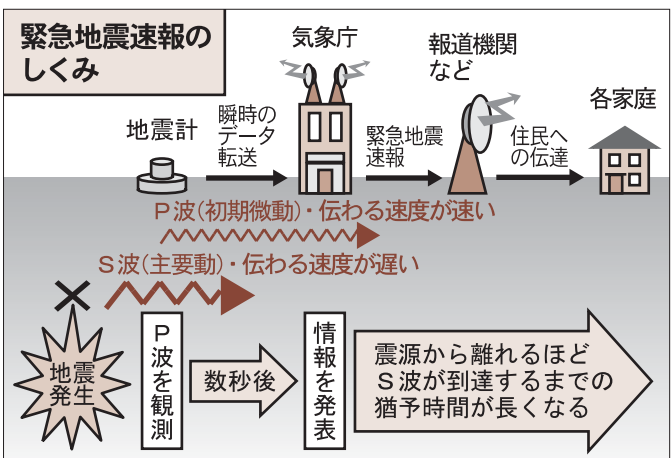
緊急地震速報のしくみ

気象庁

報道機関など

各家庭

地震計

瞬時のデータ転送

緊急地震速報

住民への伝達

P波（初期微動）・伝わる速度が速い

S波（主要動）・伝わる速度が遅い

地震発生

P波を観測

数秒後

情報を発表

震源から離れるほどS波が到達するまでの猶予時間が長くなる